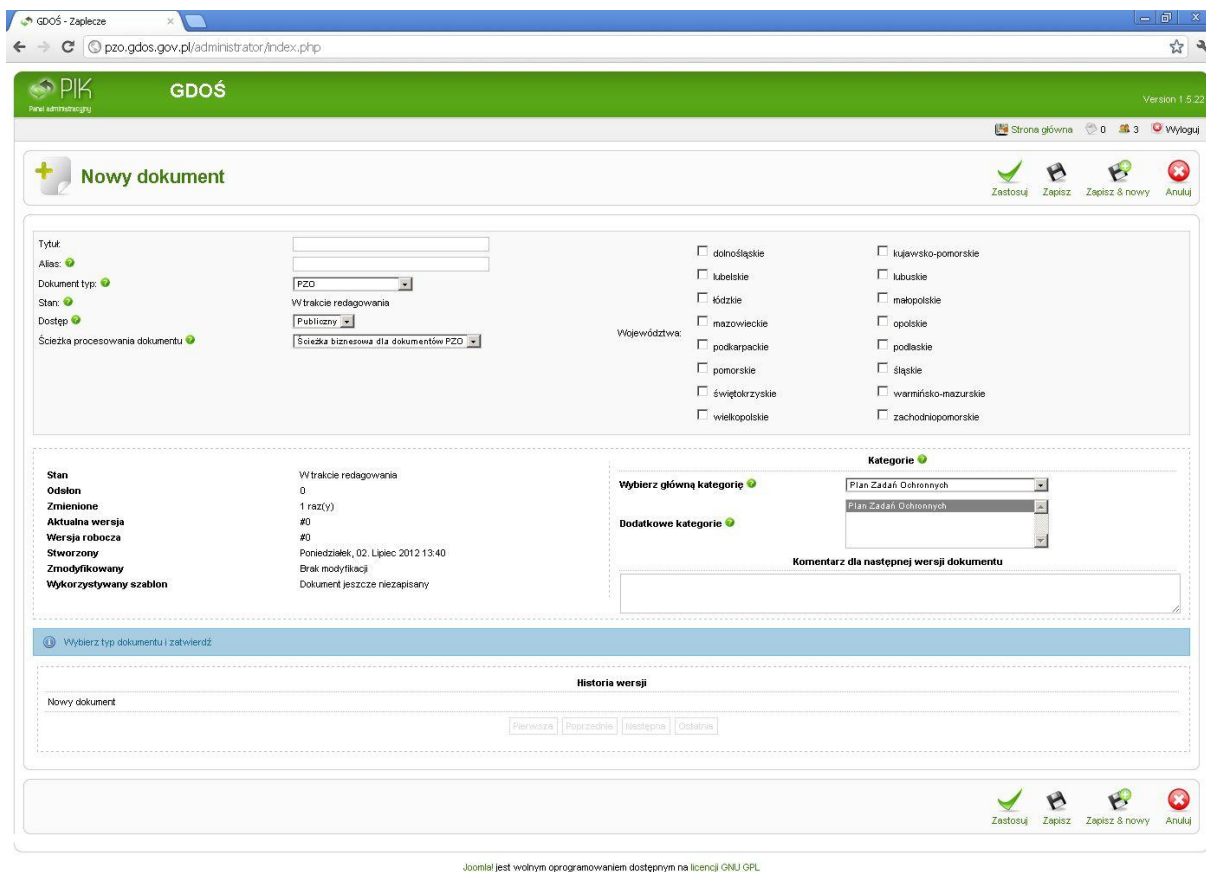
GDOŚ - Zaplecze

pzo.gdos.gov.pl/administrator/index.php

PIK
Panel administracyjny

GDOŚ

Version 1.5.22

Strona główna 0 3 Wyloguj

Nowy dokument

Zastosuj Zapisz Zapisz & nowy Anuluj

Tytuł:
Alias:
Dokument typ: PZO
Stan: W trakcie redagowania
Dostęp Publiczny
Ścieżka procesowania dokumentu Ścieżka biznesowa dla dokumentów PZO

Województwa:
dolnośląskie
kujawsko-pomorskie
lubelskie
lubuskie
łódzkie
małopolskie
mazowieckie
opolskie
podkarpackie
podlaskie
pomorskie
śląskie
świętokrzyskie
warmińsko-mazurskie
wielkopolskie
zachodniopomorskie

| | |
|---|---|
| Stan | W trakcie redagowania |
| Odsłon | 0 |
| Zmienione | 1 raz(y) |
| Aktualna wersja | #0 |
| Wersja robocza | #0 |
| Stworzony | Poniedziałek, 02. Lipiec 2012 13:40 |
| Zmodyfikowany | Brak modyfikacji |
| Wykorzystywany szablon | Dokument jeszcze niezapisany |

Kategorie
Wybierz główną kategorię Plan Zadań Ochronnych
Dodatkowe kategorie Plan Zadań Ochronnych
Komentarz dla następnej wersji dokumentu

Wybierz typ dokumentu i zatwierdź

Historia wersji
Nowy dokument
Pierwsza Poprzednia Następna Ostatnia

Zastosuj Zapisz Zapisz & nowy Anuluj

Joomla! jest wolnym oprogramowaniem dostępnym na licencji GNU GPL